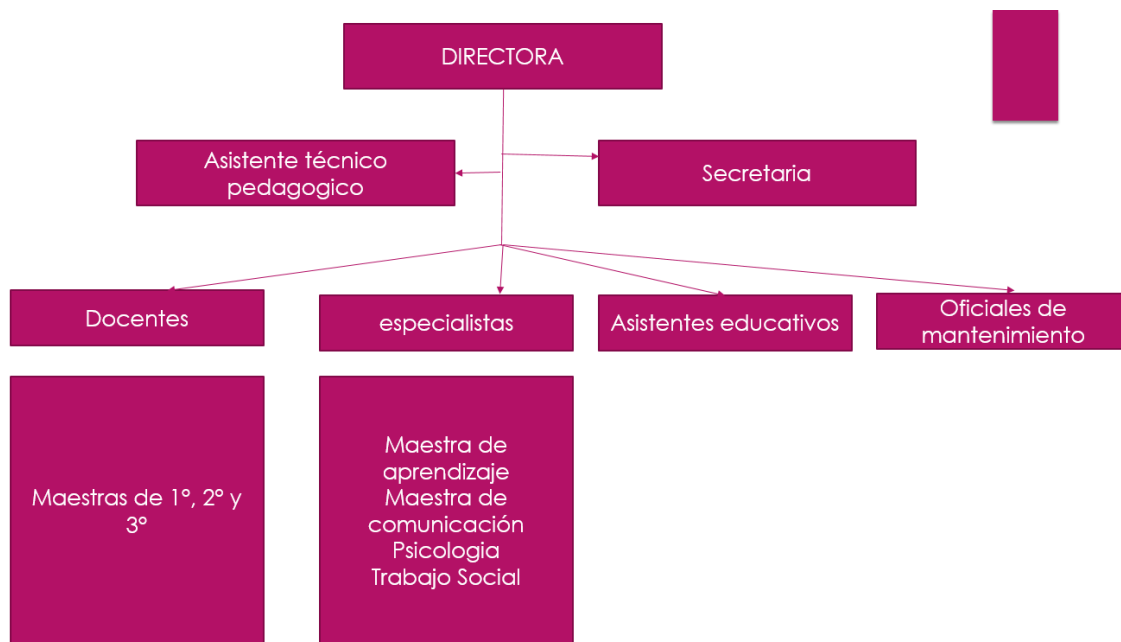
DIRECTORA

Asistente técnico pedagogico

Secretaria

Docentes

especialistas

Asistentes educativos

Oficiales de mantenimiento

Maestras de 1°, 2° y 3°

Maestra de aprendizaje
Maestra de comunicación
Psicologia
Trabajo Social